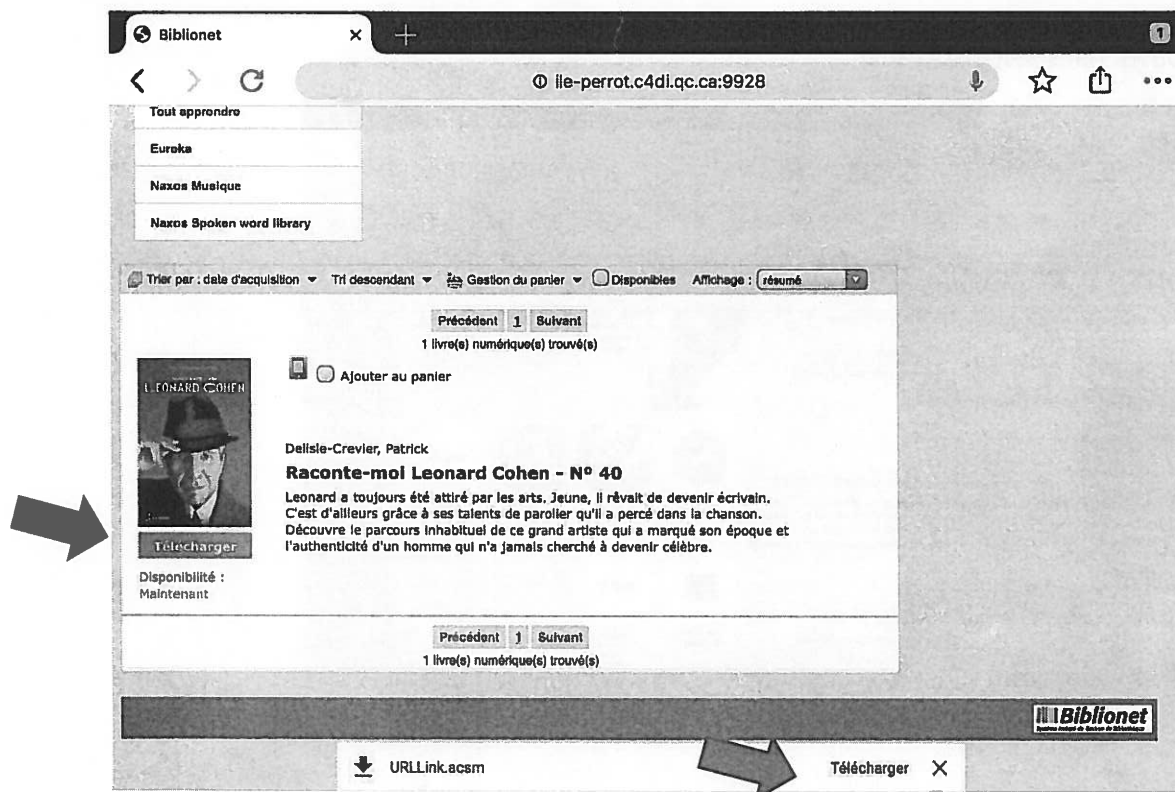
Biblionet ×

ile-perrot.c4di.qc.ca:9928

Tout apprendre

Eureka

Naxos Musique

Naxos Spoken word library

Trier par : date d'acquisition ▾ Tri descendant ▾ Gestion du panier ▾ Disponibles Affichage : résumé

Précédent 1 Suivant
1 livre(s) numérique(s) trouvé(s)

LEONARD COHEN

Ajouter au panier

Delisle-Crevier, Patrick

Raconte-moi Leonard Cohen - Nº 40

Leonard a toujours été attiré par les arts. Jeune, il rêvait de devenir écrivain. C'est d'ailleurs grâce à ses talents de parolier qu'il a percé dans la chanson. Découvre le parcours inhabituel de ce grand artiste qui a marqué son époque et l'authenticité d'un homme qui n'a jamais cherché à devenir célèbre.

Télécharger

Disponibilité : Maintenant

Précédent 1 Suivant
1 livre(s) numérique(s) trouvé(s)

Biblionet

URLLink.acsm

Télécharger ×